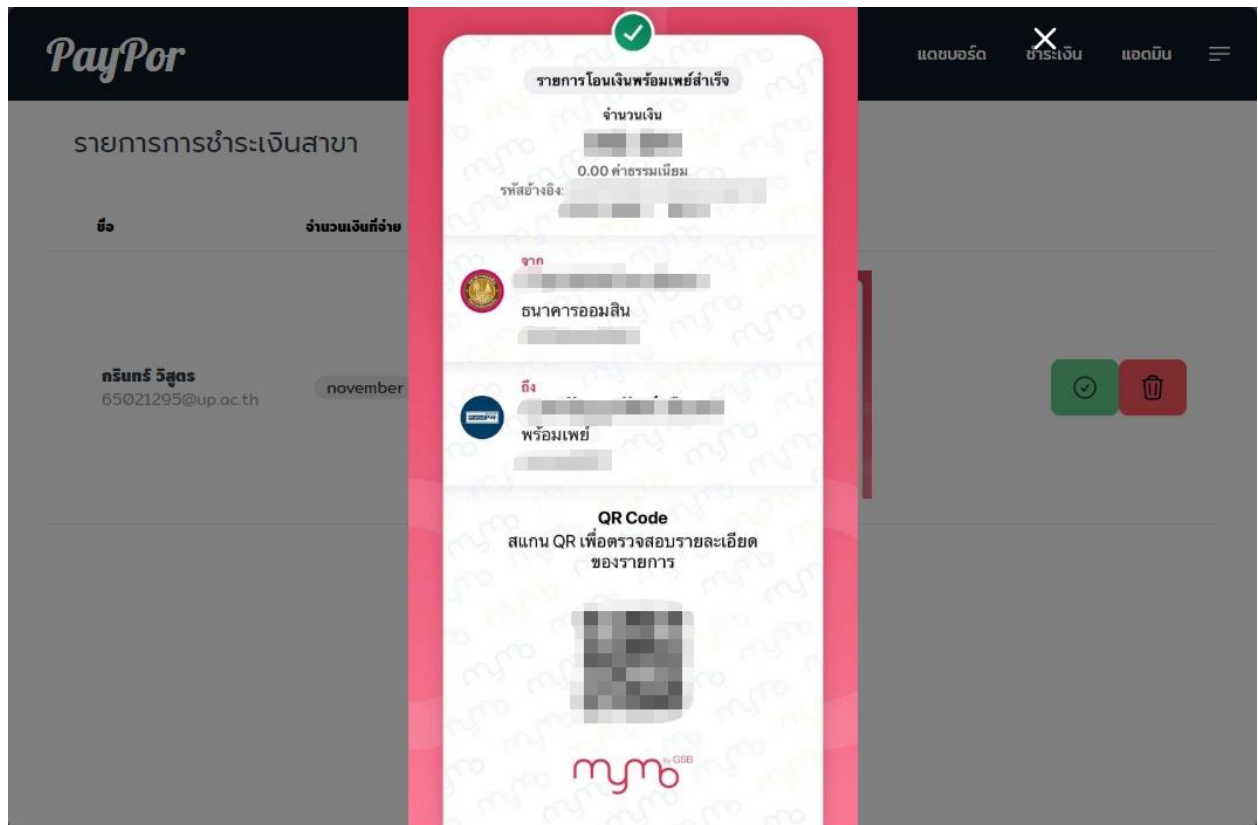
PayPor

แดชบอร์ด ชำระเงิน แอดมิน

รายการการชำระเงินสาขา

ชื่อ จำนวนเงินที่จ่าย

กรินทร์ วิสูตร
65021295@up.ac.th

november

รายการโอนเงินพร้อมเพย์สำเร็จ

จำนวนเงิน
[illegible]
0.00 ค่าธรรมเนียม
รหัสอ้างอิง: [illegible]

จาก
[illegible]
ธนาคารออมสิน
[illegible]

ถึง
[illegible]
พร้อมเพย์
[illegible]

QR Code
สแกน QR เพื่อตรวจสอบรายละเอียดของรายการ

mymo by GSB